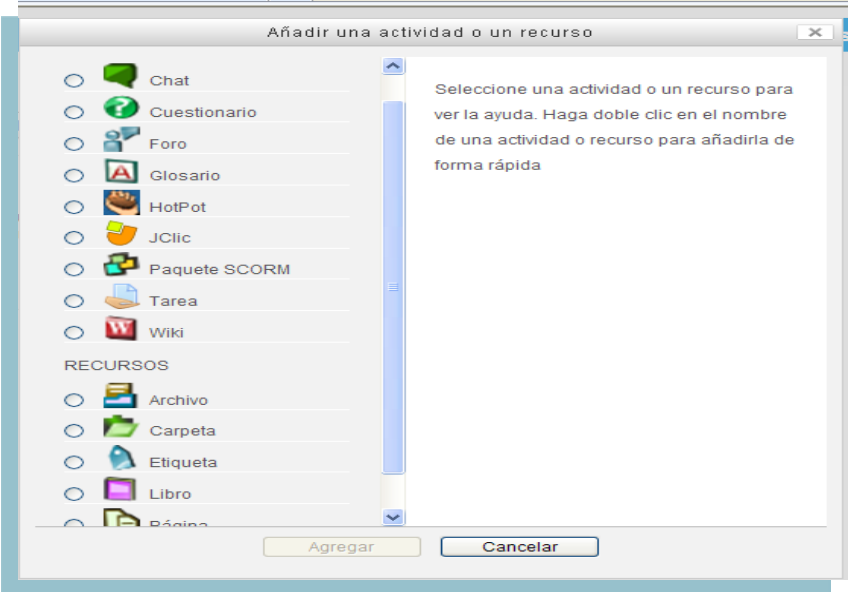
Añadir una actividad o un recurso

Chat
Cuestionario
Foro
Glosario
HotPot
JClic
Paquete SCORM
Tarea
Wiki

RECURSOS
Archivo
Carpeta
Etiqueta
Libro
Página

Seleccione una actividad o un recurso para ver la ayuda. Haga doble clic en el nombre de una actividad o recurso para añadirla de forma rápida

Agregar
Cancelar